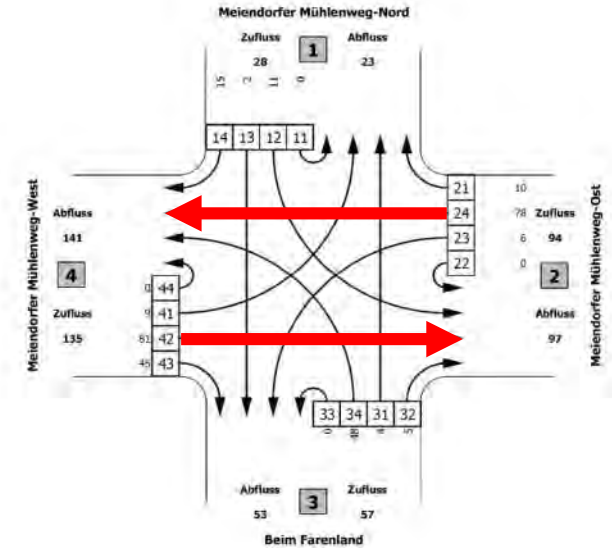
Meiendorfer Mühlenweg-Nord

Zufluss
28

1

Abfluss
23

15 2 11 0

14 13 12 11

Meiendorfer Mühlenweg-West

Abfluss
141

4

Zufluss
135

0 44
9 41
81 42
45 43

21 10
24 78
23 6
22 0

Zufluss
94

2

Abfluss
97

Meiendorfer Mühlenweg-Ost

33 34 31 32
0 48 4 5

Abfluss
53

3

Zufluss
57

Beim Farenland